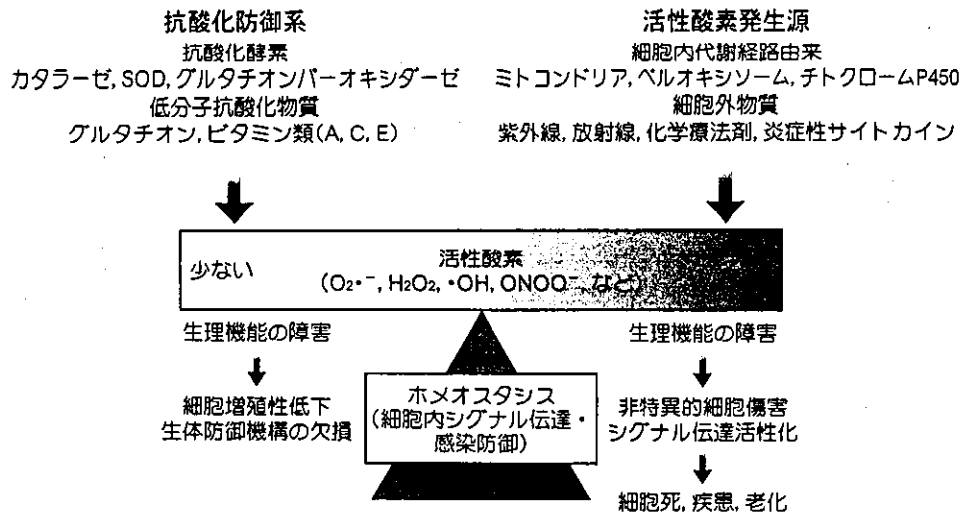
抗酸化防御系
抗酸化酵素
カタラーゼ, SOD, グルタチオンパーオキシダーゼ
低分子抗酸化物質
グルタチオン, ビタミン類(A, C, E)

活性酸素発生源
細胞内代謝経路由来
ミトコンドリア, ペルオキシソーム, チトクロームP450
細胞外物質
紫外線, 放射線, 化学療法剤, 炎症性サイトカイン

少ない

活性酸素
($O_2 \cdot^-$, $H_2O_2$, $\cdot OH$, $ONOO^-$, など)

生理機能の障害

細胞増殖性低下
生体防御機構の欠損

ホメオスタシス
(細胞内シグナル伝達・感染防御)

生理機能の障害

非特異的細胞傷害
シグナル伝達活性化

細胞死, 疾患, 老化